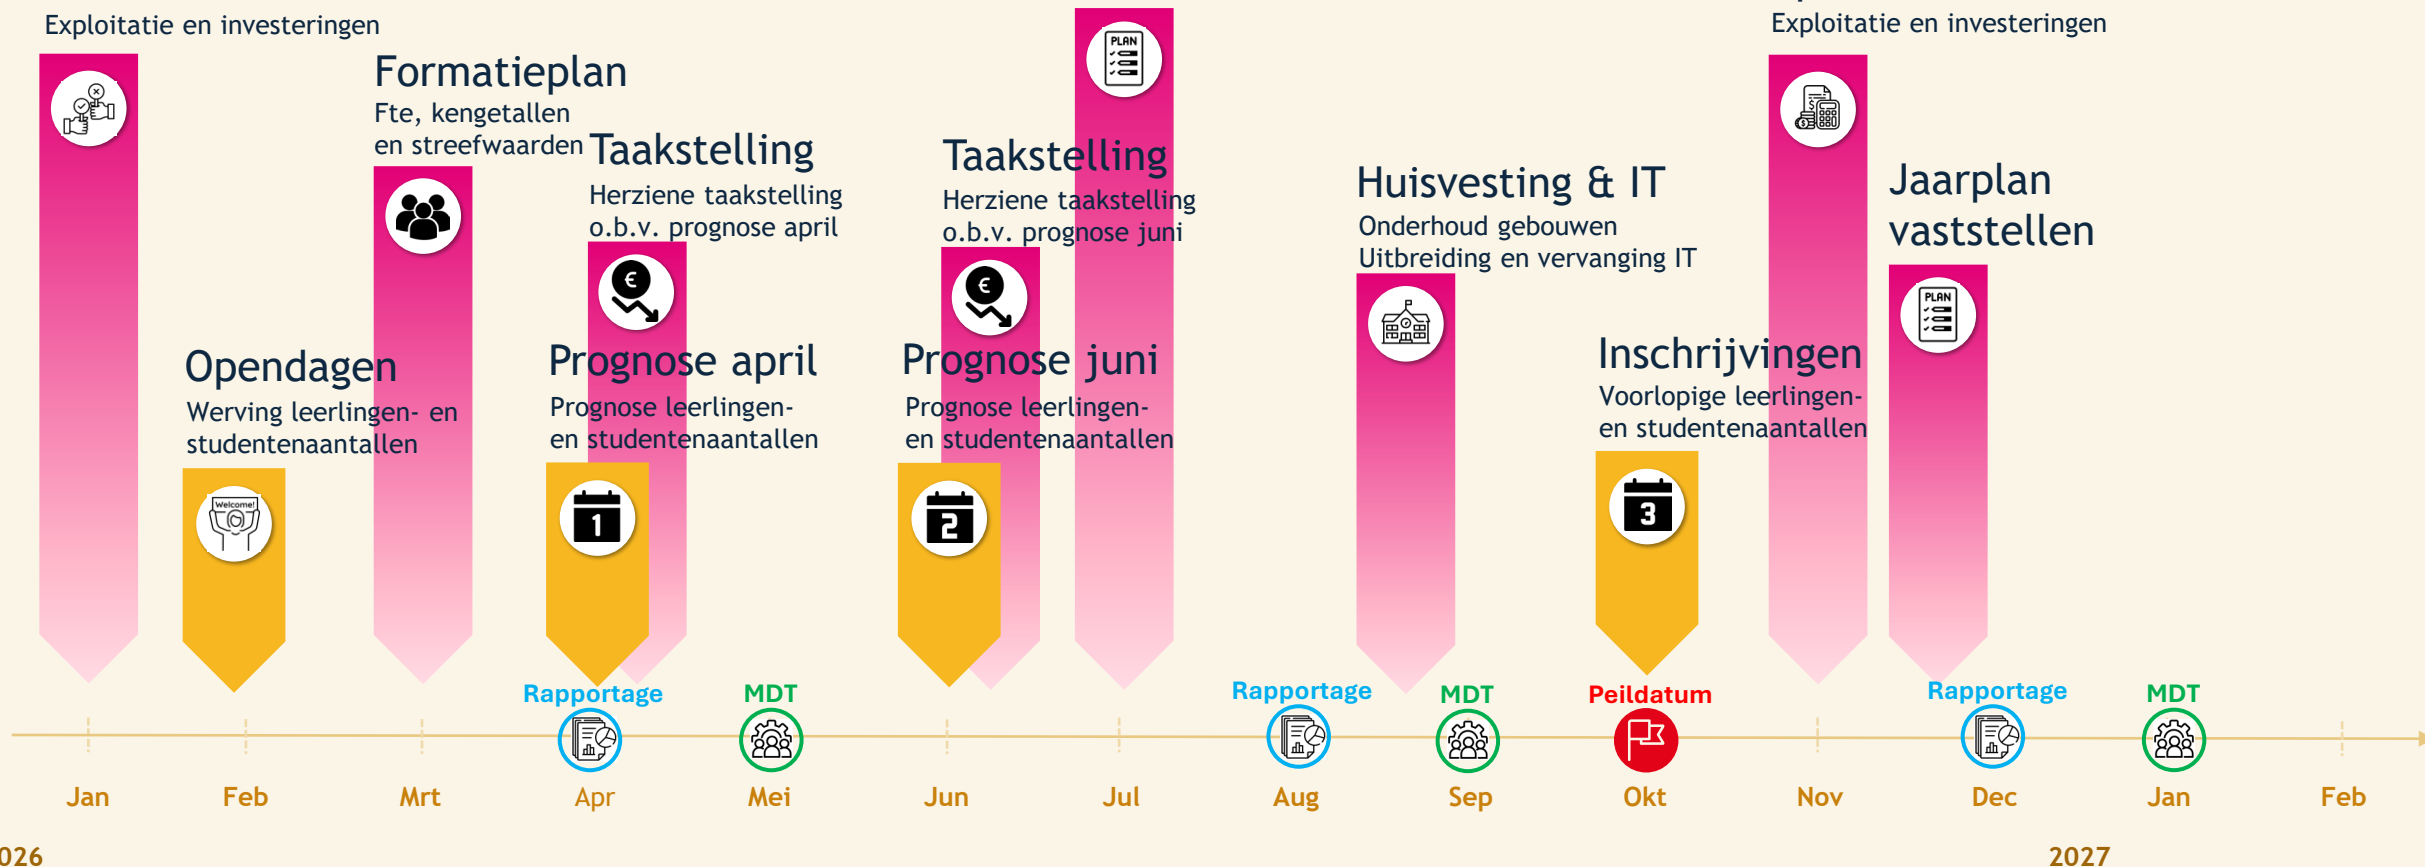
Exploitatie en investeringen

Formatieplan
Fte, kengetallen en streefwaarden

Taakstelling
Herziene taakstelling o.b.v. prognose april

Taakstelling
Herziene taakstelling o.b.v. prognose juni

Huisvesting & IT
Onderhoud gebouwen
Uitbreiding en vervanging IT

Exploitatie en investeringen

Jaarplan vaststellen

Opendagen
Werving leerlingen- en studentenaantallen

Welcome!

Prognose april
Prognose leerlingen- en studentenaantallen

1

Prognose juni
Prognose leerlingen- en studentenaantallen

2

Inschrijvingen
Voorlopige leerlingen- en studentenaantallen

3

PLAN

PLAN

Rapportage
MDT
Rapportage
MDT
Peildatum
Rapportage
MDT

Jan
Feb
Mrt
Apr
Mei
Jun
Jul
Aug
Sep
Okt
Nov
Dec
Jan
Feb

026
2027